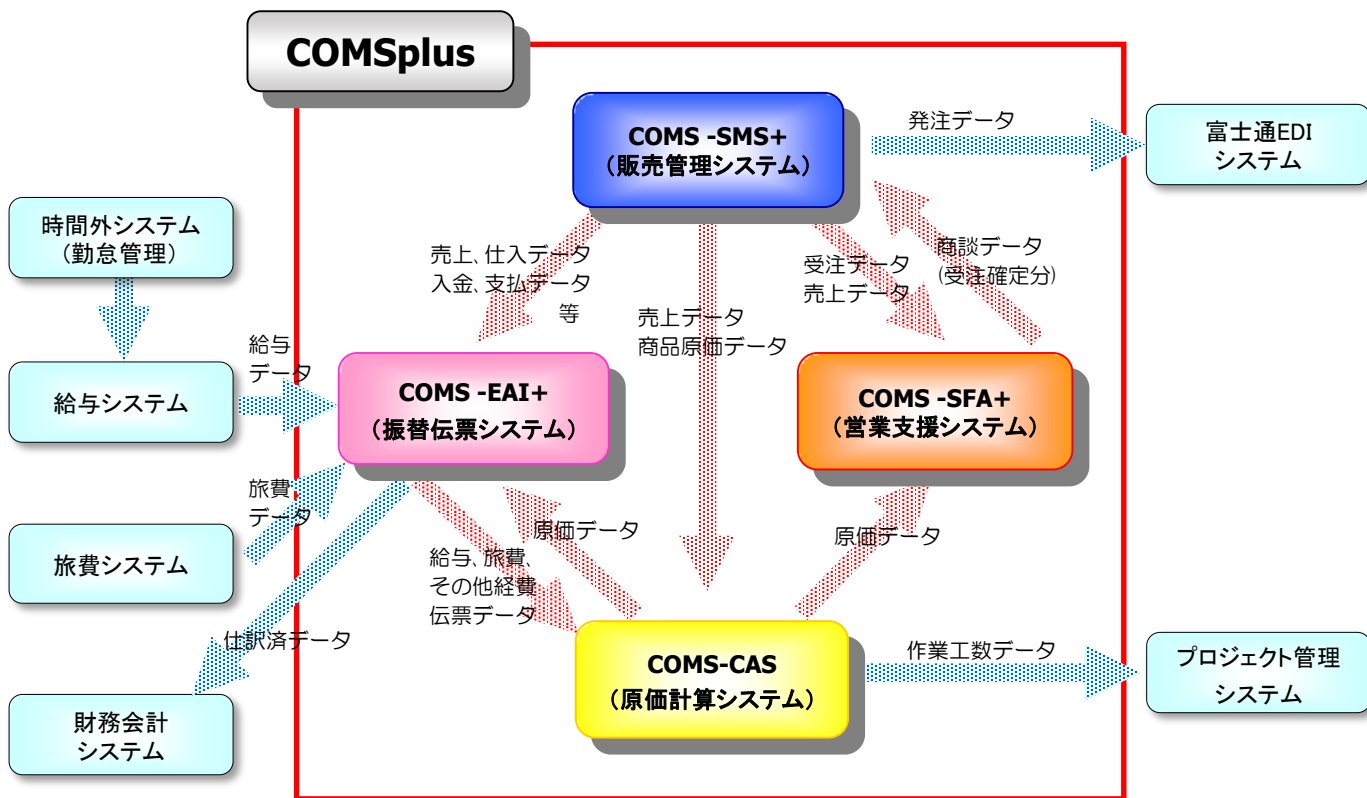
COMSplus

COMS -SMS+
（販売管理システム）

発注データ

富士通EDI
システム

時間外システム
（勤怠管理）

売上、仕入データ
入金、支払データ
等

受注データ
売上データ

商談データ
(受注確定分)

売上データ
商品原価データ

給与
データ

給与システム

COMS -EAI+
（振替伝票システム）

COMS -SFA+
（営業支援システム）

旅費
データ

旅費システム

原価データ

原価データ

給与、旅費、
その他経費
伝票データ

仕訳済データ

COMS-CAS
（原価計算システム）

作業工数データ

プロジェクト管理
システム

財務会計
システム